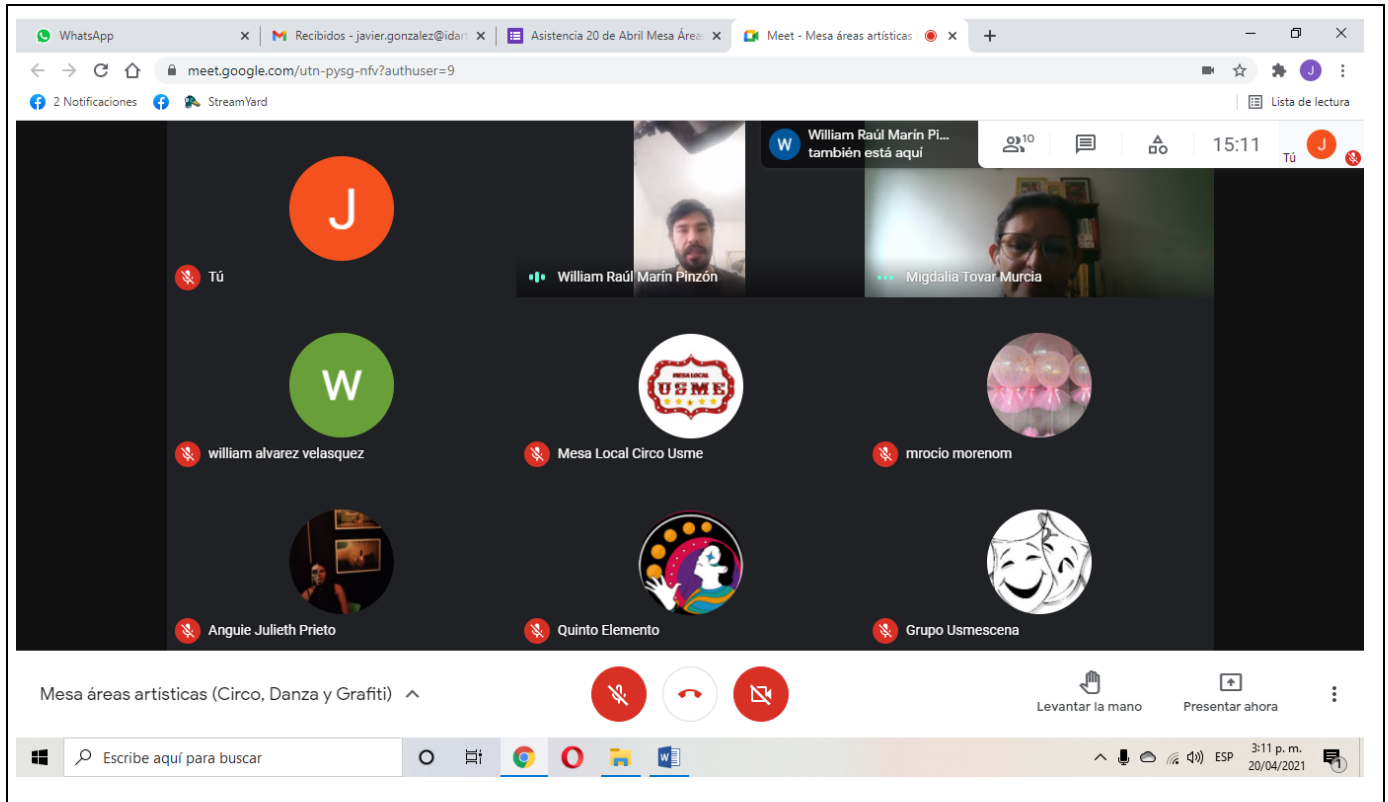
WhatsApp ×
Recibidos - javier.gonzalez@idar ×
Asistencia 20 de Abril Mesa Área ×
Meet - Mesa áreas artísticas ×
+

meet.google.com/utn-pysg-nfv?authuser=9

2 Notificaciones
StreamYard
Lista de lectura

W William Raúl Marín Pi... también está aquí
10
15:11
Tú

J
Tú
William Raúl Marín Pinzón
Migdalia Tovar Murcia

W
william alvarez velasquez
MESA LOCAL USME
Mesa Local Circo Usme
mrocio morenom

Anguie Julieth Prieto
Quinto Elemento
Grupo Usmescena

Mesa áreas artísticas (Circo, Danza y Grafiti)
Levantar la mano
Presentar ahora

Escribe aquí para buscar
ESP
3:11 p. m.
20/04/2021